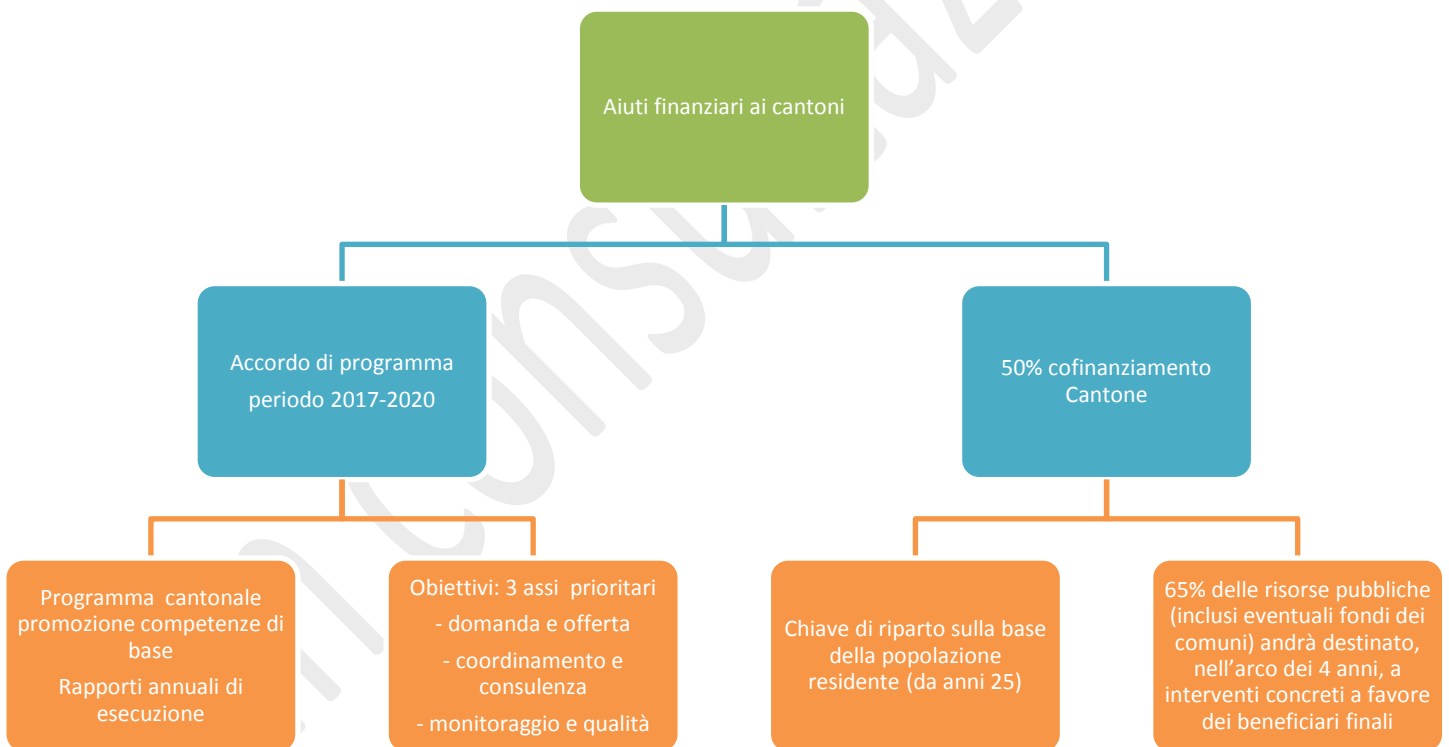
Aiuti finanziari ai cantoni

Accordo di programma periodo 2017-2020

50% cofinanziamento Cantone

Programma cantonale promozione competenze di base

Rapporti annuali di esecuzione

Obiettivi: 3 assi prioritari

- domanda e offerta

- coordinamento e consulenza

- monitoraggio e qualità

Chiave di riparto sulla base della popolazione residente (da anni 25)

65% delle risorse pubbliche (inclusi eventuali fondi dei comuni) andrà destinato, nell'arco dei 4 anni, a interventi concreti a favore dei beneficiari finali